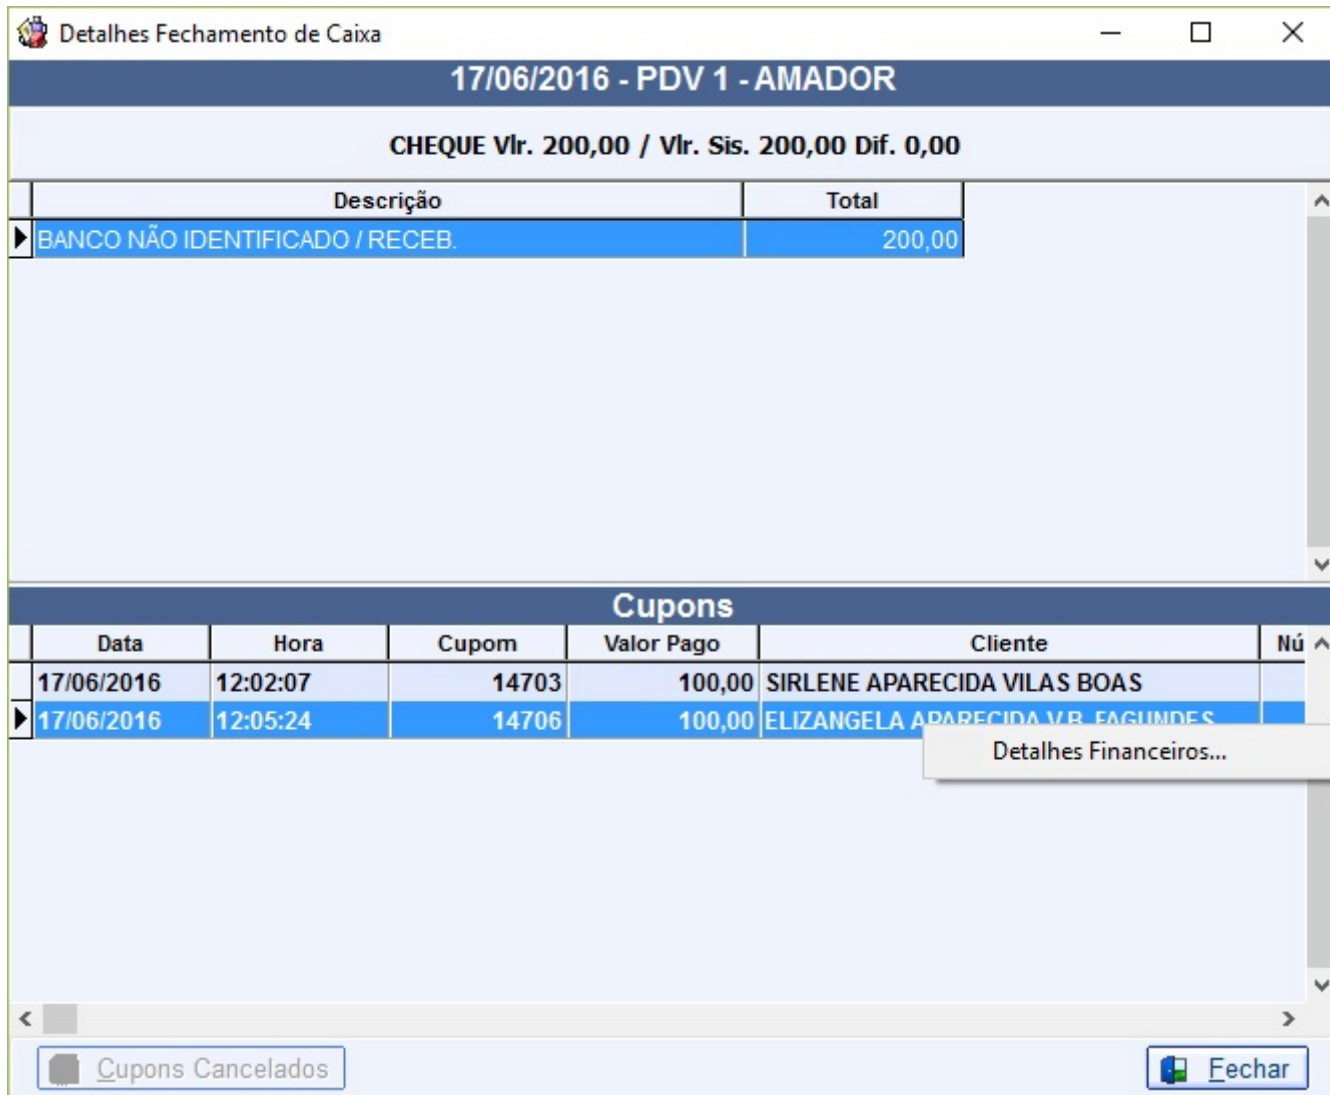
Detalhes Fechamento de Caixa

17/06/2016 - PDV 1 - AMADOR

CHEQUE Vlr. 200,00 / Vlr. Sis. 200,00 Dif. 0,00

| Descrição | Total |
|---|---|
| BANCO NÃO IDENTIFICADO / RECEB. | 200,00 |

Cupons

| Data | Hora | Cupom | Valor Pago | Cliente | Nú |
|---|---|---|---|---|---|
| 17/06/2016 | 12:02:07 | 14703 | 100,00 | SIRLENE APARECIDA VILAS BOAS | |
| 17/06/2016 | 12:05:24 | 14706 | 100,00 | ELIZANGELA A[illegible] | |

Detalhes Financeiros...

Cupons Cancelados

Fechar